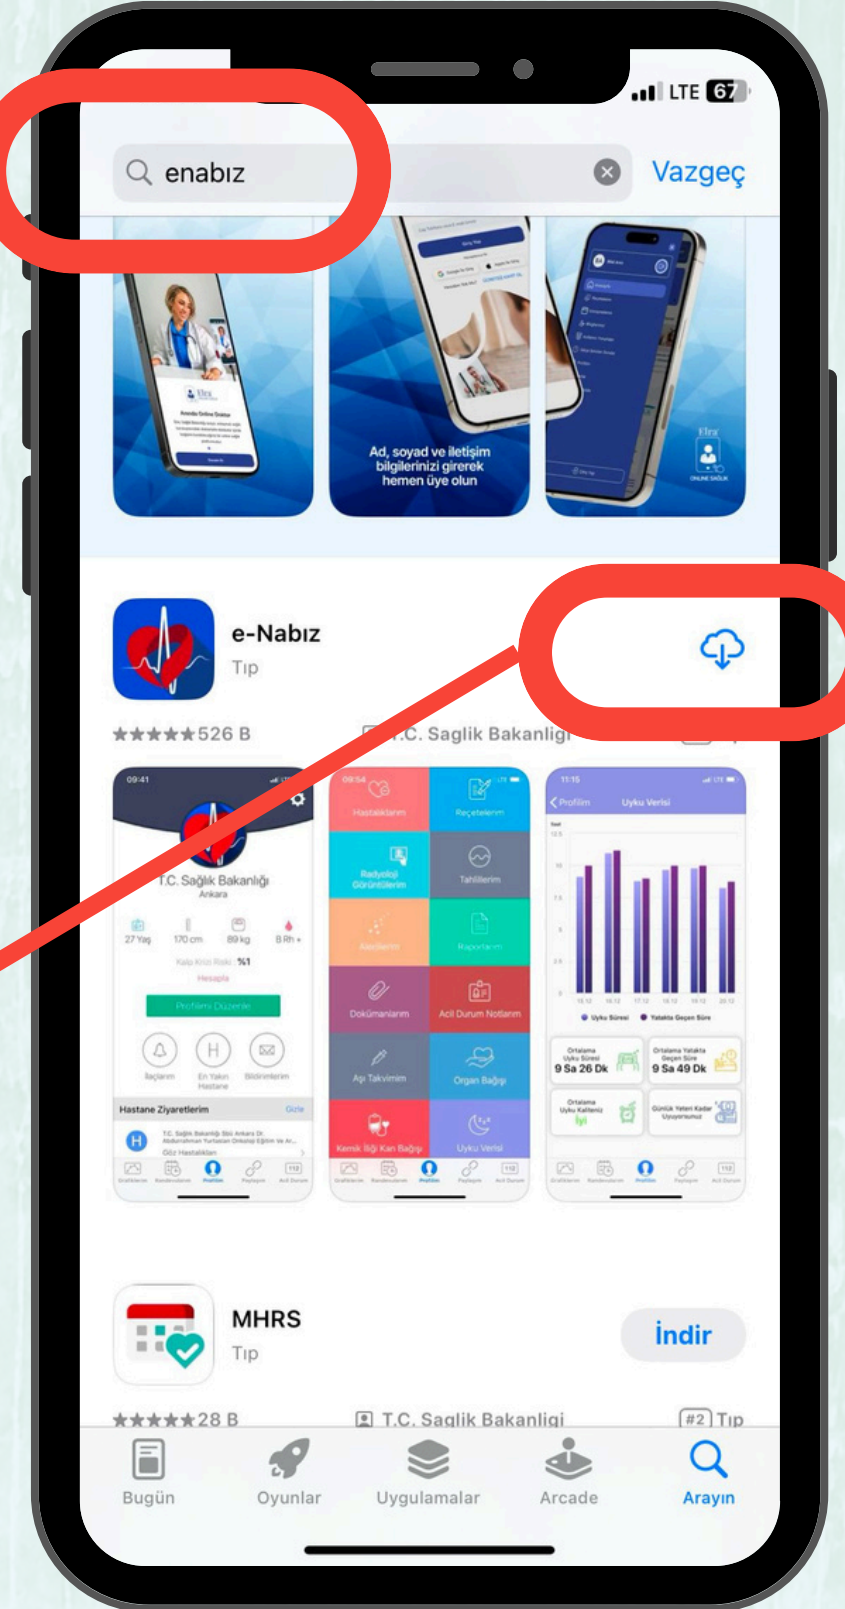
LTE 67

enabız

Vazgeç

Ad, soyad ve iletişim bilgilerinizi girerek hemen üye olun

e-Nabız
Tıp

★★★★★526 B

T.C. Saglik Bakanligi

09:41

T.C. Sağlık Bakanlığı
Ankara

27 Yaş 170 cm 89 kg B Rh +

Profilimi Düzenle

Hastane Ziyaretlerim

09:54

Hastalıklarım
Reçetelerim
Radyoloji Görüntülerim
Tahlillerim
Aşılarım
Raporlarım
Dokümanlarım
Acil Durum Notlarım
Aşı Takvimim
Organ Bağışı
Kemik İliği Kan Bağışı
Uyku Verisi

11:15

Profilim
Uyku Verisi

Uyku Süresi
Yatakta Geçen Süre

9 Sa 26 Dk
9 Sa 49 Dk

MHRS
Tıp

İndir

★★★★★28 B

T.C. Saglik Bakanligi

#2 Tıp

Bugün
Oyunlar
Uygulamalar
Arcade
Arayın